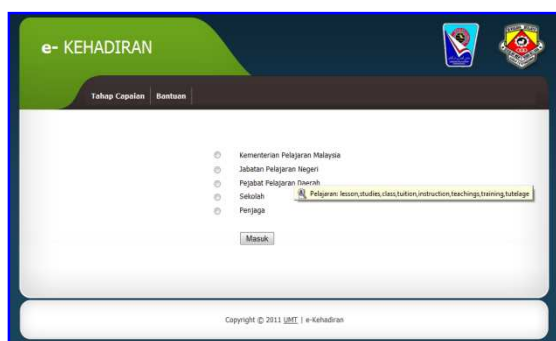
e- KEHADIRAN

Tahap Capaian | Bantuan

Kementerian Pelajaran Malaysia
Jabatan Pelajaran Negeri
Pejabat Pelajaran Daerah
Sekolah
Penjaga

Pelajaran: lesson,studies,class,tuition,instruction,teachings,training,tutelage

Masuk

Copyright © 2011 UMT | e-Kehadiran